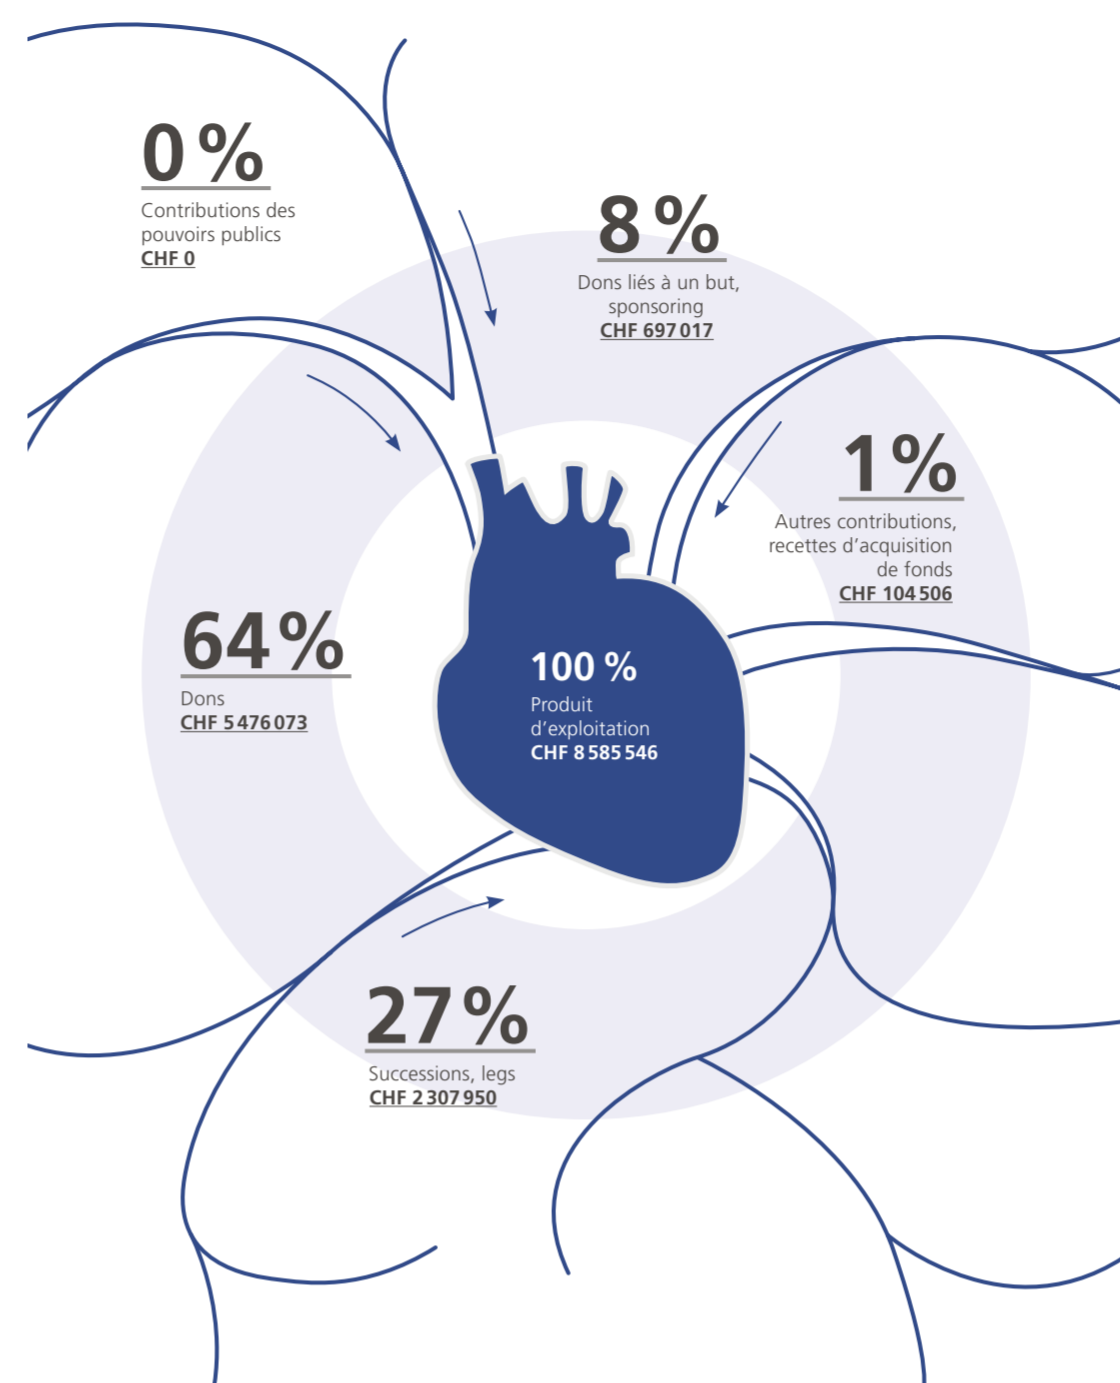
0 %
Contributions des pouvoirs publics
CHF 0

8 %
Dons liés à un but, sponsoring
CHF 697 017

1 %
Autres contributions, recettes d'acquisition de fonds
CHF 104 506

64 %
Dons
CHF 5 476 073

100 %
Produit d'exploitation
CHF 8 585 546

27 %
Successions, legs
CHF 2 307 950